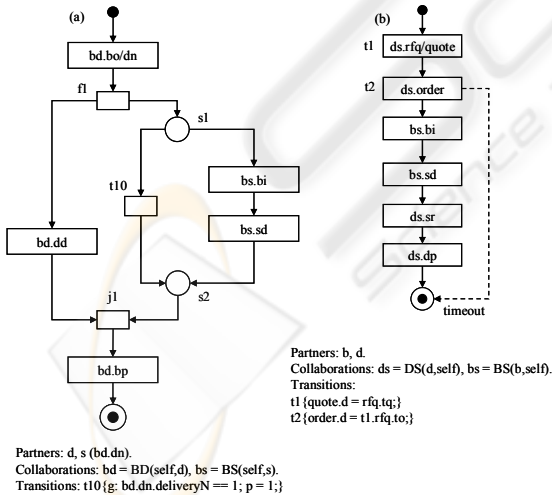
(a)

bd.bo/dn

f1

s1

t10

bs.bi

bs.sd

bd.dd

s2

j1

bd.bp

Partners: d, s (bd.dn).
Collaborations: bd = BD(self,d), bs = BS(self,s).
Transitions: t10{g: bd.dn.deliveryN == 1; p = 1;}

(b)

t1 ds.rfq/quote

t2 ds.order

bs.bi

bs.sd

ds.sr

ds.dp

timeout

Partners: b, d.
Collaborations: ds = DS(d,self), bs = BS(b,self).
Transitions:
t1{quote.d = rfq.tq;}
t2{order.d = t1.rfq.to;}